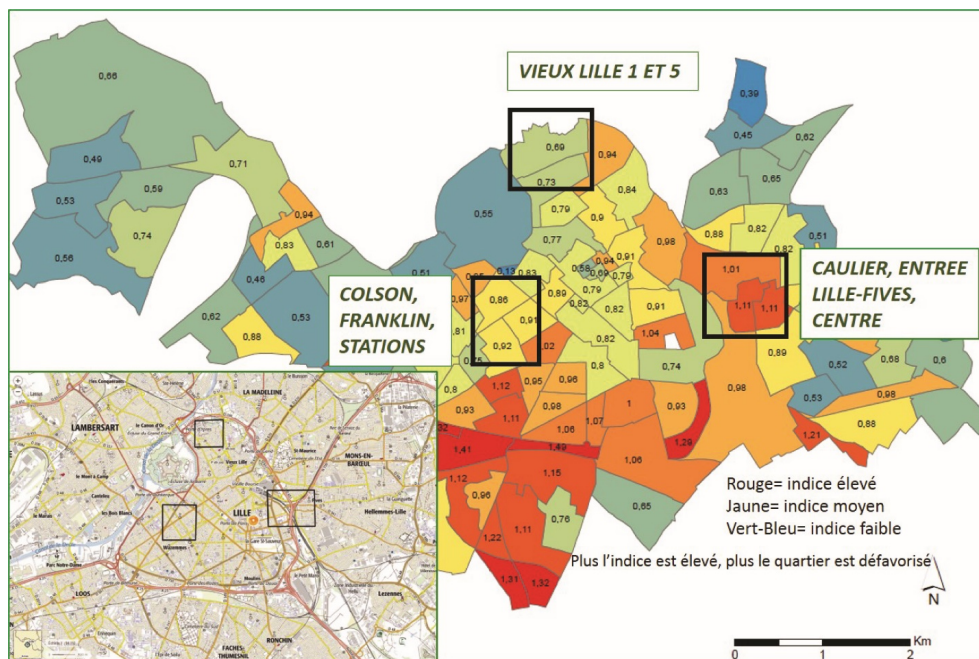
VIEUX LILLE 1 ET 5

0,66
0,49
0,53
0,56
0,59
0,74
0,71
0,94
0,83
0,61
0,46
0,62
0,53
0,88
0,55
0,69
0,73
0,94
0,84
0,79
0,9
0,77
0,98
0,39
0,45
0,62
0,63
0,65
0,88
0,82
0,51
0,82
0,51
0,13
0,83
0,58
0,94
0,69
0,91
0,79
0,97
0,86
0,89
0,82
0,79
0,91
0,81
0,91
0,82
1,04
0,92
1,02
0,82
0,75
0,8
0,74
1,01
1,11
1,11
0,89
0,52
0,68
0,6
0,98
0,8
1,12
0,95
0,96
0,93
1,11
0,98
1
0,93
0,53
0,98
1,06
1,07
0,88
1,29
1,21
1,41
1,49
1,06
1,15
1,12
0,96
0,76
0,65
1,11
1,22
1,31
1,32

COLSON, FRANKLIN, STATIONS

CAULIER, ENTREE LILLE-FIVES, CENTRE

Rouge= indice élevé
Jaune= indice moyen
Vert-Bleu= indice faible

Plus l'indice est élevé, plus le quartier est défavorisé

N

Km
0
1
2

LA MADELEINE
LAMBERSART
MONS-EN-BAROEUL
LILLE
Hellemmes-Lille
LOOS
Lezennes
RONCHIN
FACHES-THUMESNIL
Vieux Lille